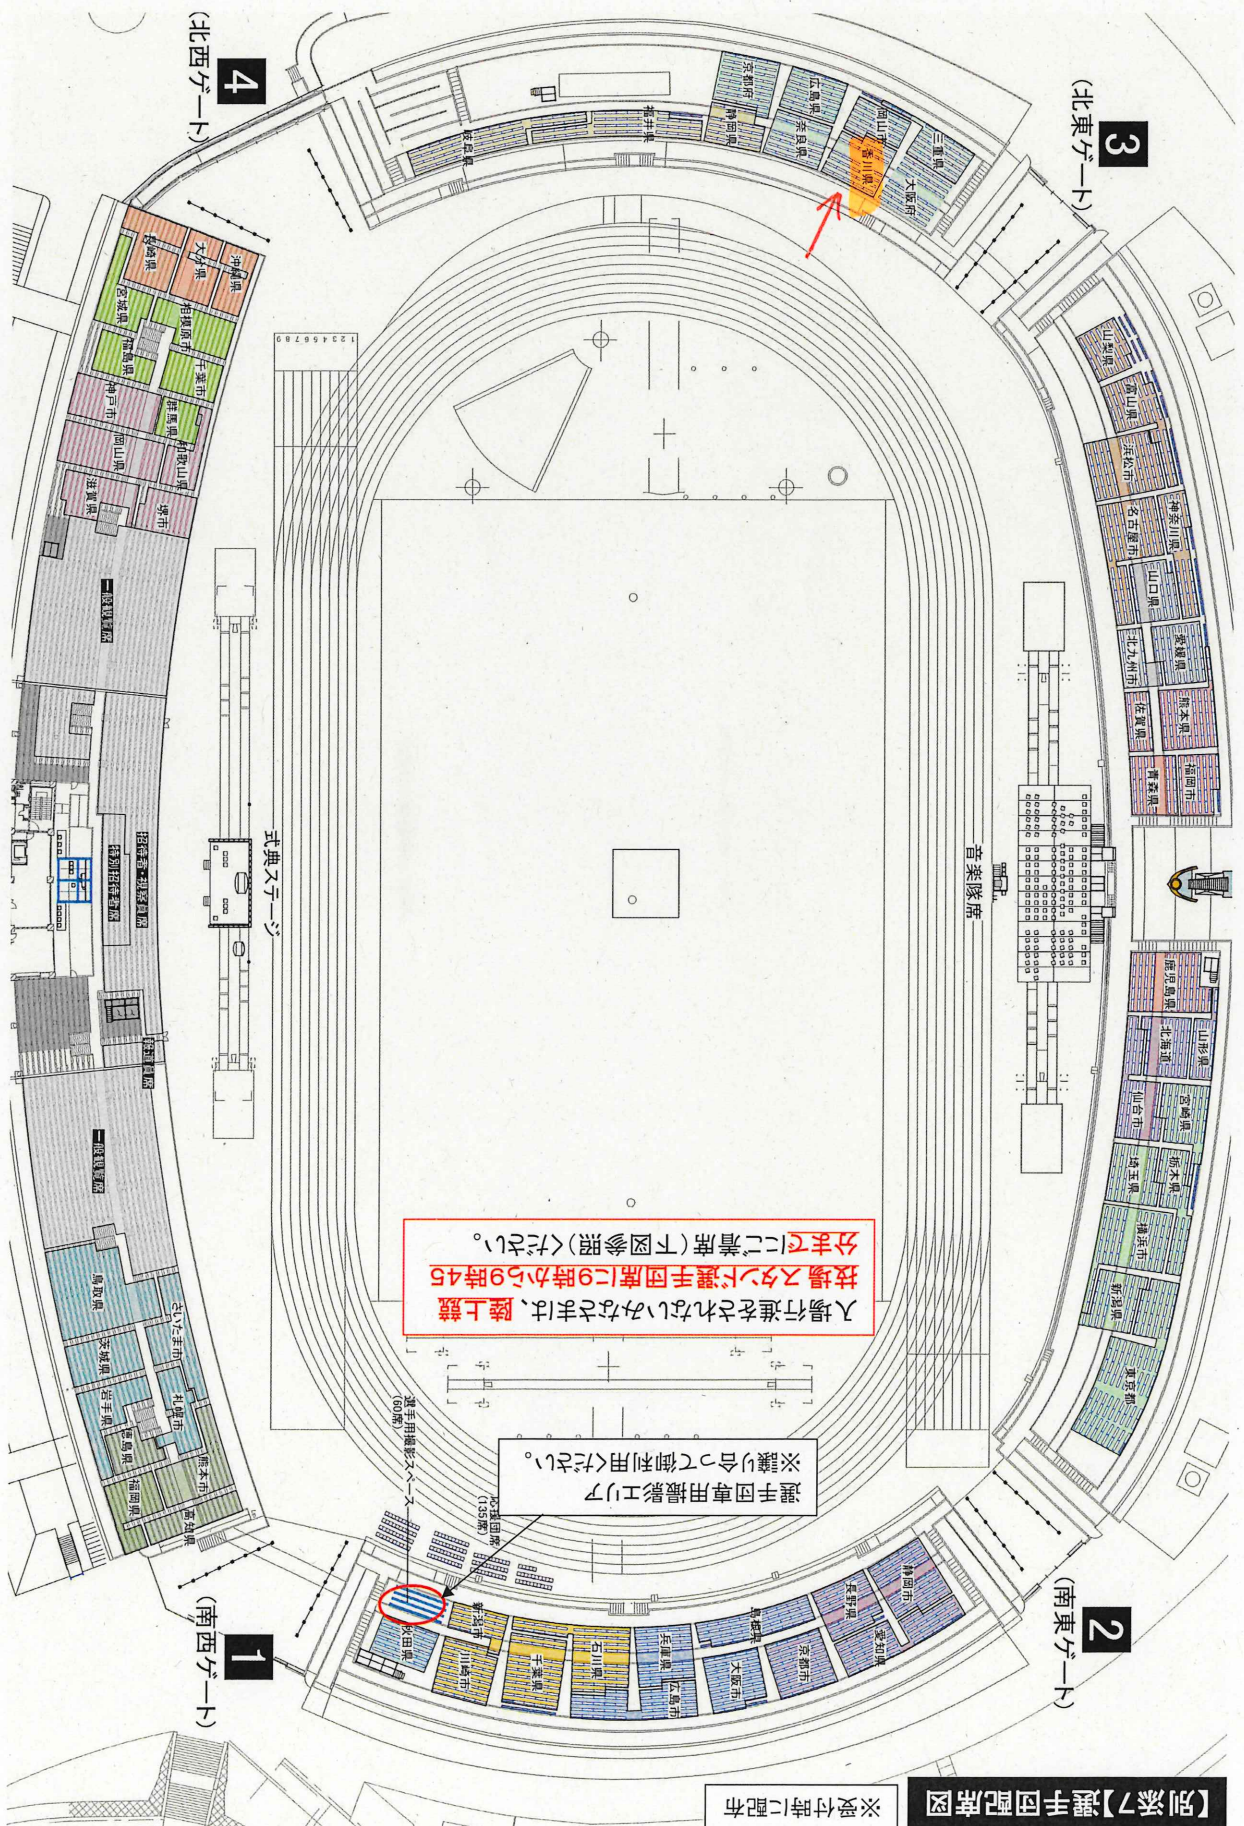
【別添7】選手団配席図

※受付時に配布

1 (南西ゲート)

2 (南東ゲート)

3 (北東ゲート)

4 (北西ゲート)

入場行進をされないかたは、陸上競技場スタンド選手団席に9時から9時45分までにご着席(下図参照)ください。

選手団専用撮影エリア
※譲り合ってご利用ください。

選手用撮影スペース(60席)

応援団席(135席)

式典ステージ

音楽隊席

一般観覧席

一般観覧席

招待者・来賓席

特別招待者席

報道席

123456789

秋田県
新潟市
川崎市
千葉県
石川県
兵庫県
広島市
大阪市
島根県
京都市
長野県
愛知県
静岡市

東京都
新潟県
横浜市
埼玉県
栃木県
仙台市
宮崎県
北海道
山形県
鹿児島県

青森県
福岡市
佐賀県
熊本県
北九州市
愛媛県
山口県
名古屋市
神奈川県
浜松市
高知県
山梨県

三重県
大阪府
岡山市
香川県
奈良県
広島県
静岡県
京都府
福井県
岐阜県

沖縄県
大分県
長崎県
宮城県
相模原市
福島県
千葉市
群馬県
神戸市
和歌山県
岡山県
滋賀県
堺市

鳥取県
さいたま市
茨城県
札幌市
岩手県
徳島県
熊本市
福岡県
高知県